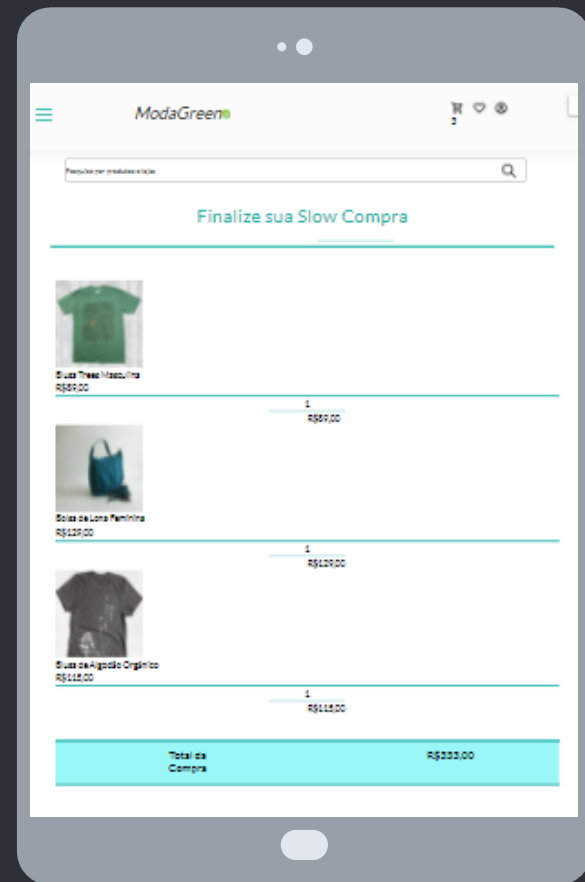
ModaGreen

3

Pesquise por produtos e lojas

Finalize sua Slow Compra

Blusa Trees Masculina
R$89,00

1
R$89,00

Bolsa de Lona Feminina
R$129,00

1
R$129,00

Blusa de Algodão Orgânico
R$115,00

1
R$115,00

Total da Compra
R$333,00